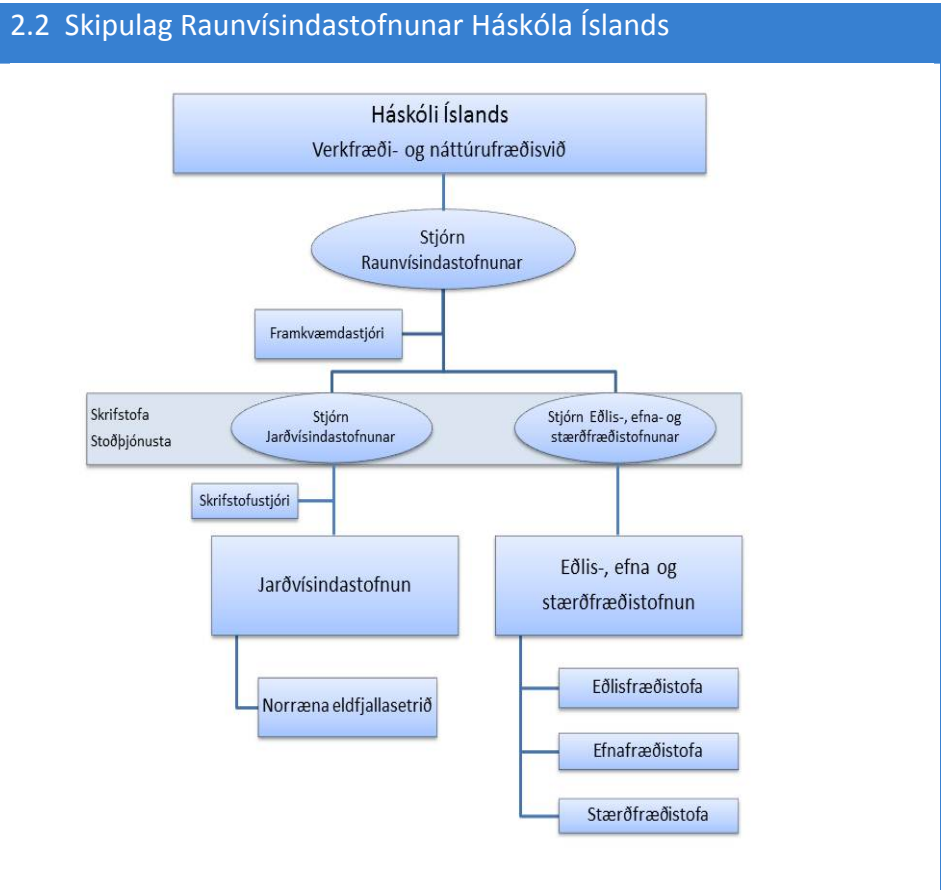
2.2 Skipulag Raunvísindastofnunar Háskóla Íslands

Háskóli Íslands
Verkfræði- og náttúrufræðisvið

Stjórn Raunvísindastofnunar

Framkvæmdastjóri

Skrifstofa
Stoðþjónusta

Stjórn Jarðvísindastofnunar

Stjórn Eðlis-, efna- og stærðfræðistofnunar

Skrifstofustjóri

Jarðvísindastofnun

Eðlis-, efna og stærðfræðistofnun

Norræna eldfjallasetrið

Eðlisfræðistofa

Efnafræðistofa

Stærðfræðistofa